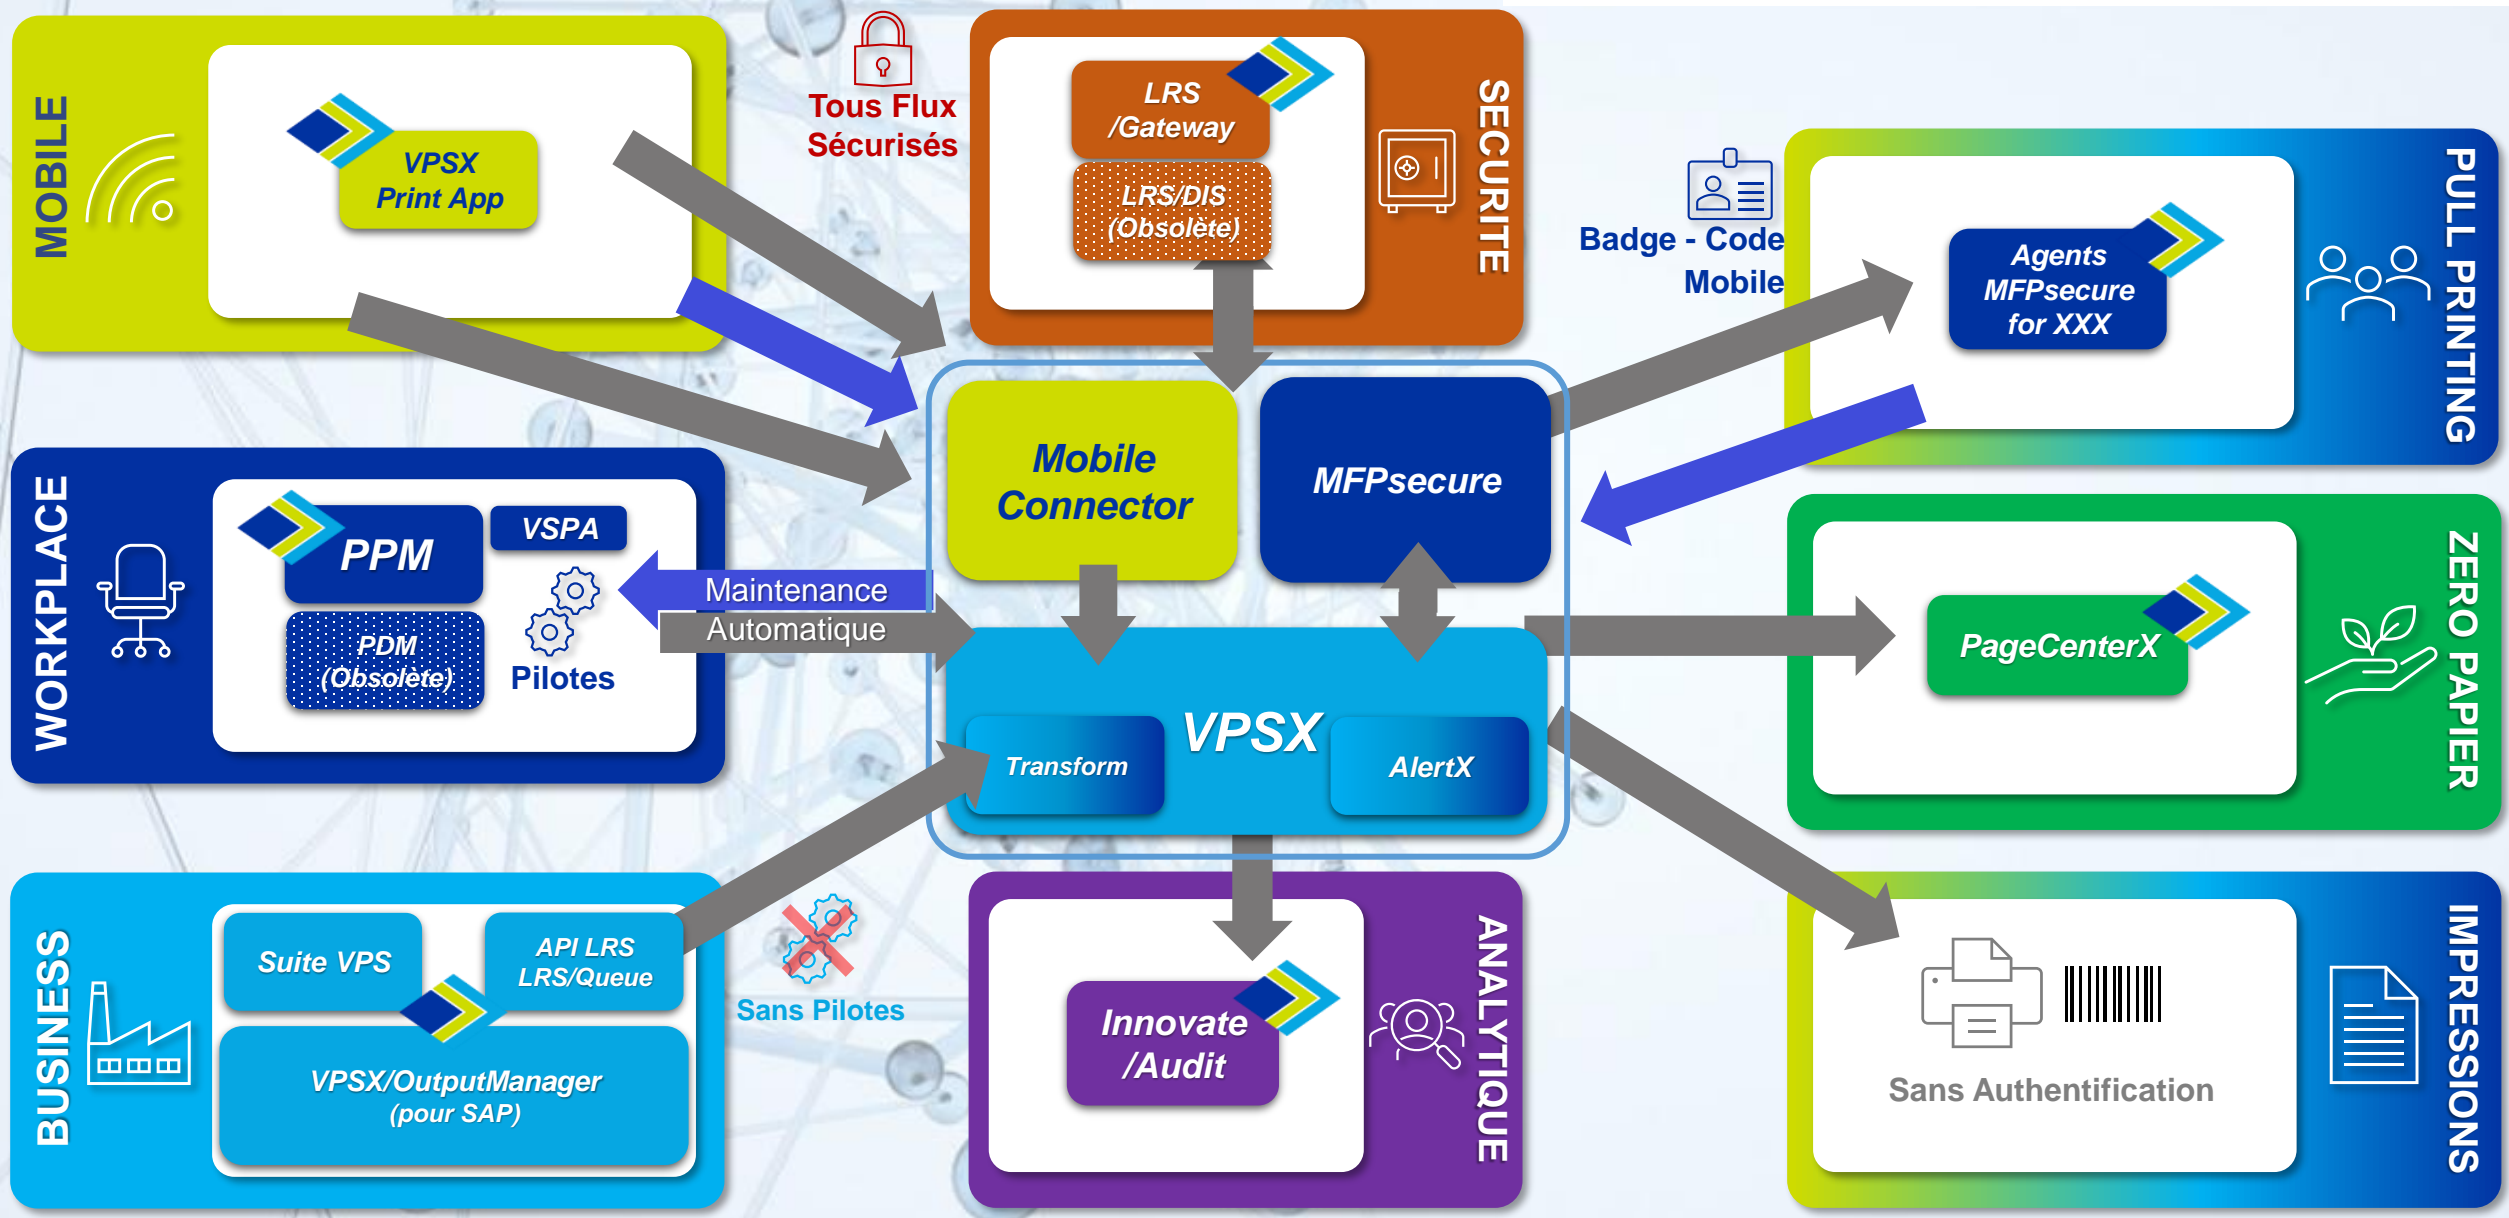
MOBILE

VPSX Print App

Tous Flux Sécurisés

LRS /Gateway

LRS/DIS (Obsolète)

SECURITE

Badge - Code Mobile

Agents MFPsecure for XXX

PULL PRINTING

Mobile Connector

MFPsecure

WORKPLACE

PPM

VSPA

PDM (Obsolète)

Pilotes

Maintenance Automatique

VPSX

Transform

AlertX

PageCenterX

ZERO PAPIER

BUSINESS

Suite VPS

API LRS LRS/Queue

VPSX/OutputManager (pour SAP)

Sans Pilotes

Innovate /Audit

ANALYTIQUE

Sans Authentification

IMPRESSIONS